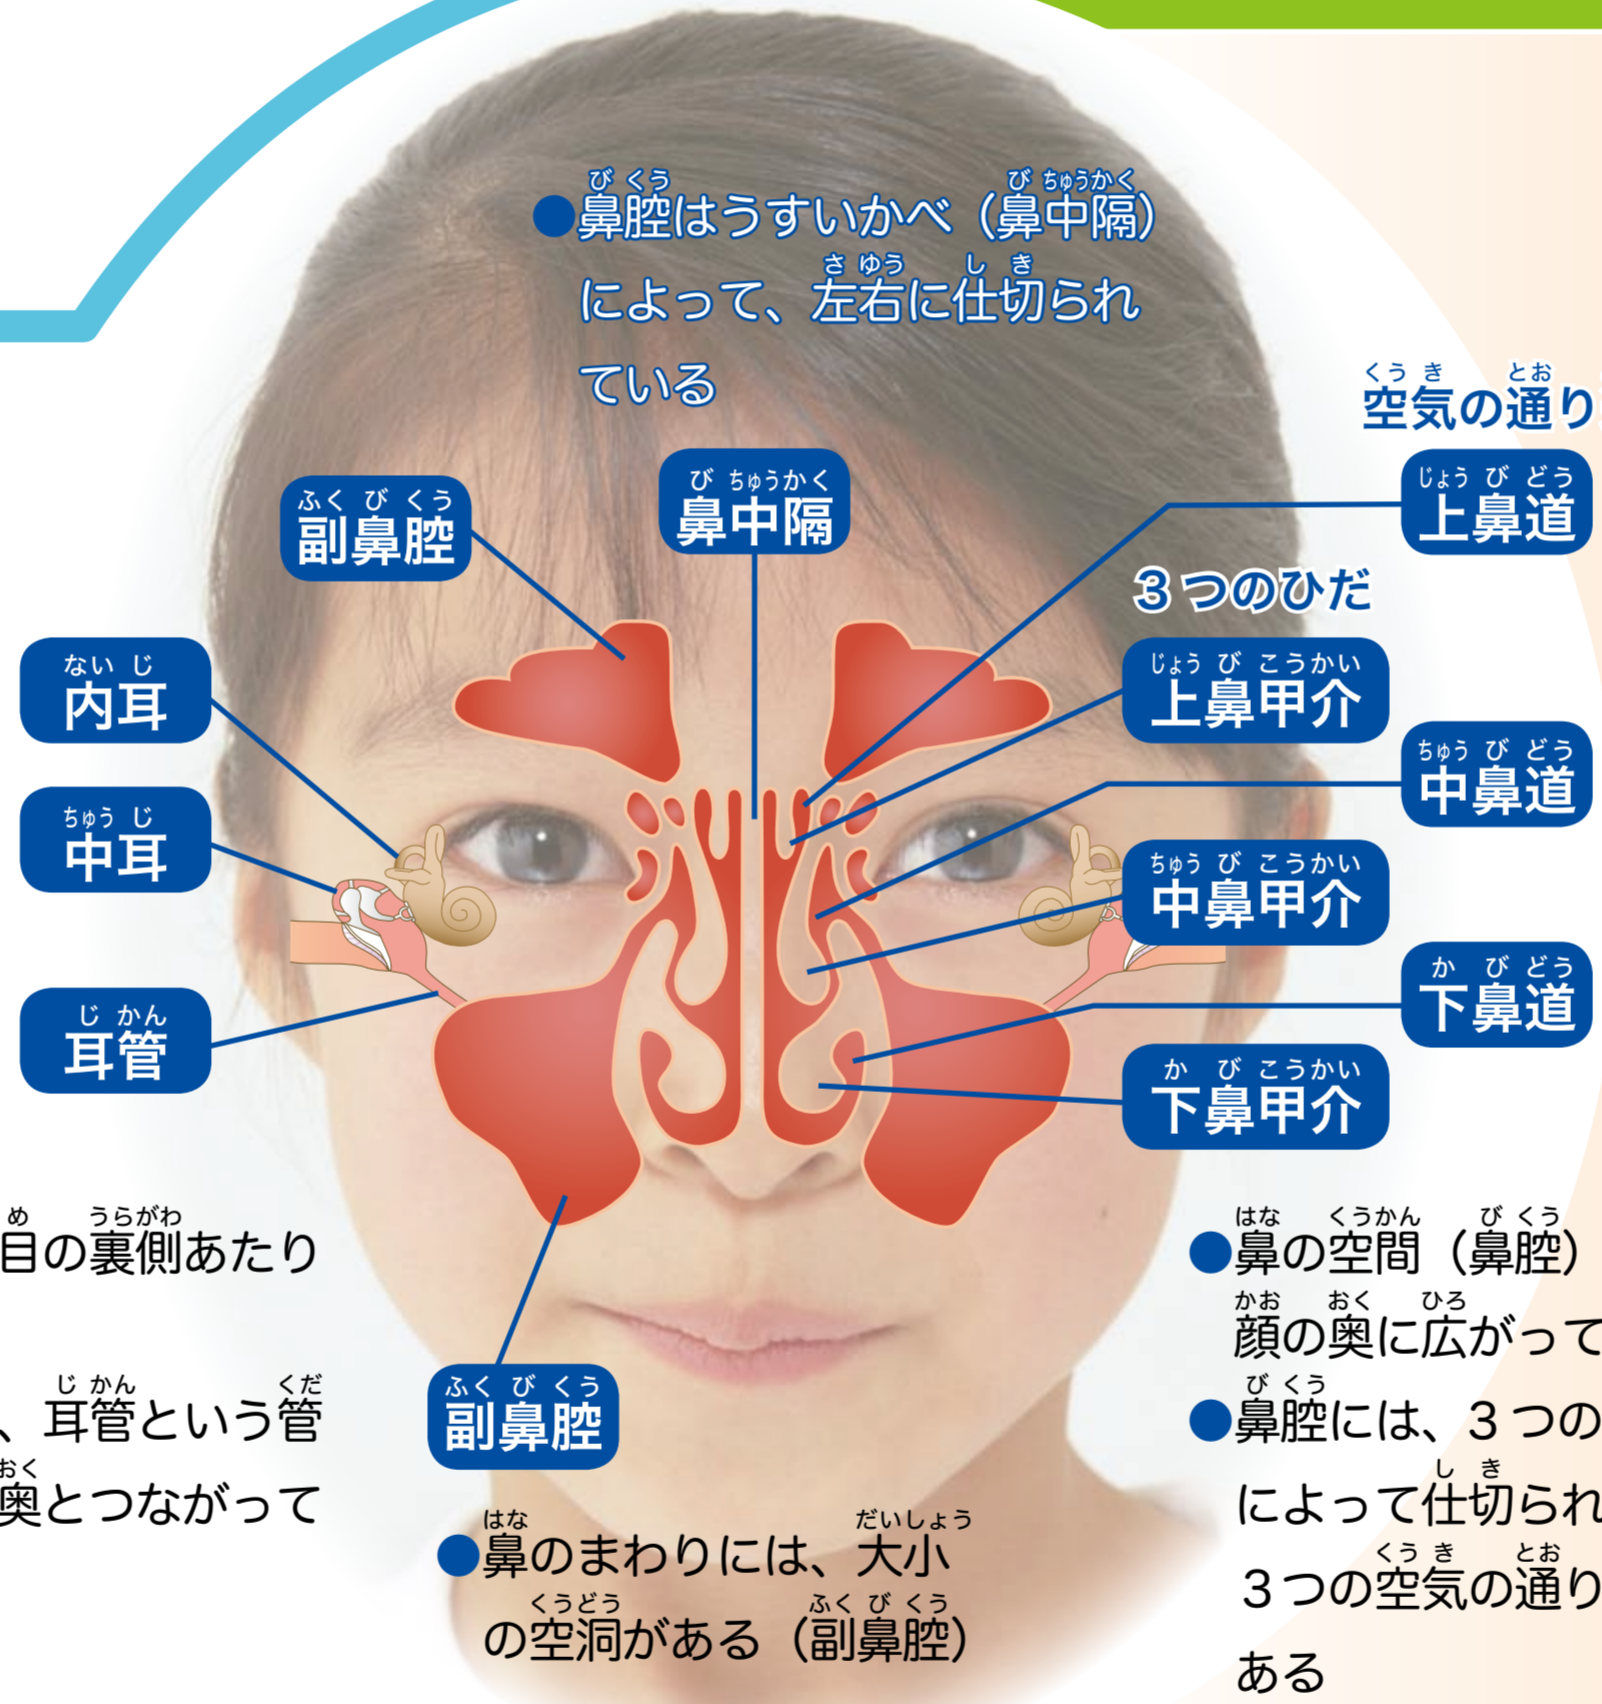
●鼻腔はうすいかべ（鼻中隔）によって、左右に仕切られている

空気の通り

副鼻腔
鼻中隔
上鼻道
3つのひだ
内耳
上鼻甲介
中鼻道
中耳
中鼻甲介
下鼻道
耳管
下鼻甲介

目の裏側あたり

、耳管という管
奥とつながって

副鼻腔

●鼻のまわりには、大小の空洞がある（副鼻腔）

●鼻の空間（鼻腔）
顔の奥に広がって
●鼻腔には、３つの
によって仕切られ
３つの空気の通り
ある